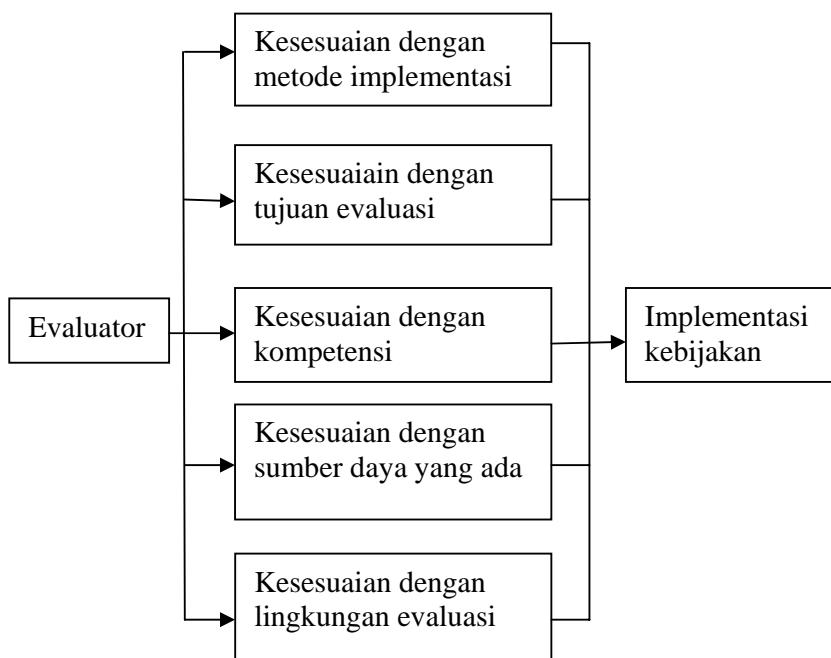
Evaluator

Kesesuaian dengan metode implementasi

Kesesuaiain dengan tujuan evaluasi

Kesesuaian dengan kompetensi

Kesesuaian dengan sumber daya yang ada

Kesesuaian dengan lingkungan evaluasi

Implementasi kebijakan